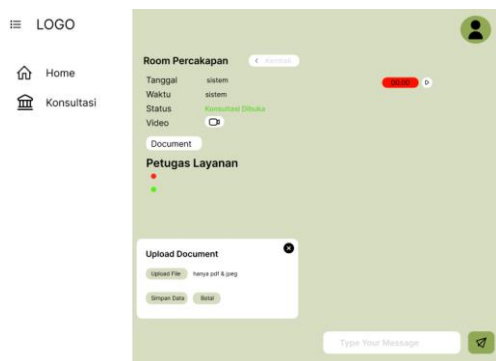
LOGO

Home

Konsultasi

Room Percakapan

< Kembali

Tanggal sistem

Waktu sistem

Status Konsultasi Dibuka

Video

00:00

Document

Petugas Layanan

Upload Document

Upload File hanya pdf & jpeg

Simpan Data Batal

Type Your Message